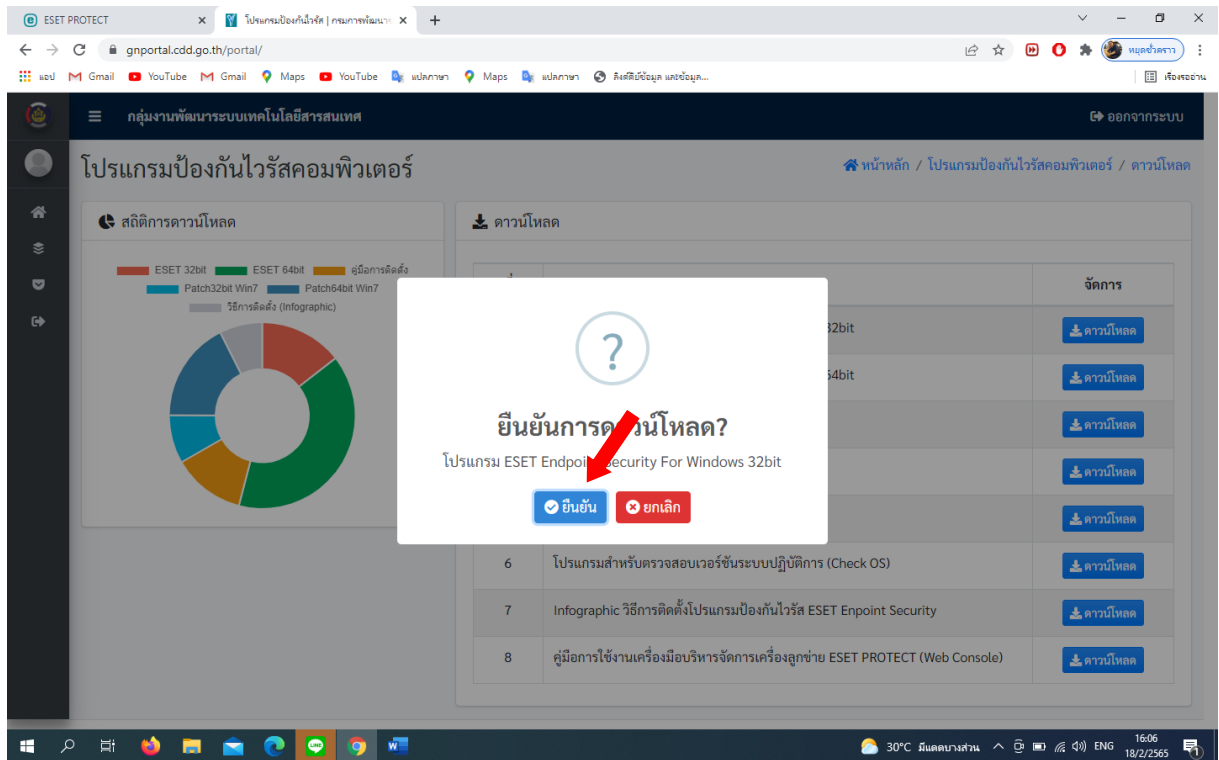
ESET PROTECT
โปรแกรมป้องกันไวรัส | กรมการพัฒนา
gnportal.cdd.go.th/portal/
แอป Gmail YouTube Gmail Maps YouTube แปลภาษา Maps แปลภาษา ลิงค์ดิบข้อมูล และข้อมูล...
เรื่องรออ่าน
หยุดชั่วคราว

กลุ่มงานพัฒนาระบบเทคโนโลยีสารสนเทศ
ออกจากระบบ

โปรแกรมป้องกันไวรัสคอมพิวเตอร์
หน้าหลัก / โปรแกรมป้องกันไวรัสคอมพิวเตอร์ / ดาวน์โหลด

สถิติการดาวน์โหลด
ESET 32bit ESET 64bit คู่มือการติดตั้ง Patch32bit Win7 Patch64bit Win7 วิธีการติดตั้ง (Infographic)

ดาวน์โหลด

| | | จัดการ |
|---|---|---|
| | 32bit | ดาวน์โหลด |
| | 64bit | ดาวน์โหลด |
| | | ดาวน์โหลด |
| | | ดาวน์โหลด |
| | | ดาวน์โหลด |
| 6 | โปรแกรมสำหรับตรวจสอบเวอร์ชันระบบปฏิบัติการ (Check OS) | ดาวน์โหลด |
| 7 | Infographic วิธีการติดตั้งโปรแกรมป้องกันไวรัส ESET Enpoint Security | ดาวน์โหลด |
| 8 | คู่มือการใช้งานเครื่องมือบริหารจัดการเครื่องลูกข่าย ESET PROTECT (Web Console) | ดาวน์โหลด |

?
ยืนยันการดาวน์โหลด?
โปรแกรม ESET Endpoint Security For Windows 32bit
ยืนยัน ยกเลิก

30°C มีแดดบางส่วน ENG 16:06 18/2/2565